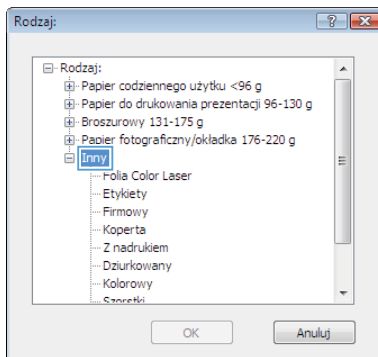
Rodzaj:

?

Rodzaj:
Papier codziennego użytku <96 g
Papier do drukowania prezentacji 96-130 g
Broszurowy 131-175 g
Papier fotograficzny/okładka 176-220 g
Inny
Folia Color Laser
Etykiety
Firmowy
Koperta
Z nadrukiem
Dziurkowany
Kolorowy
Szorstki

OK
Anuluj